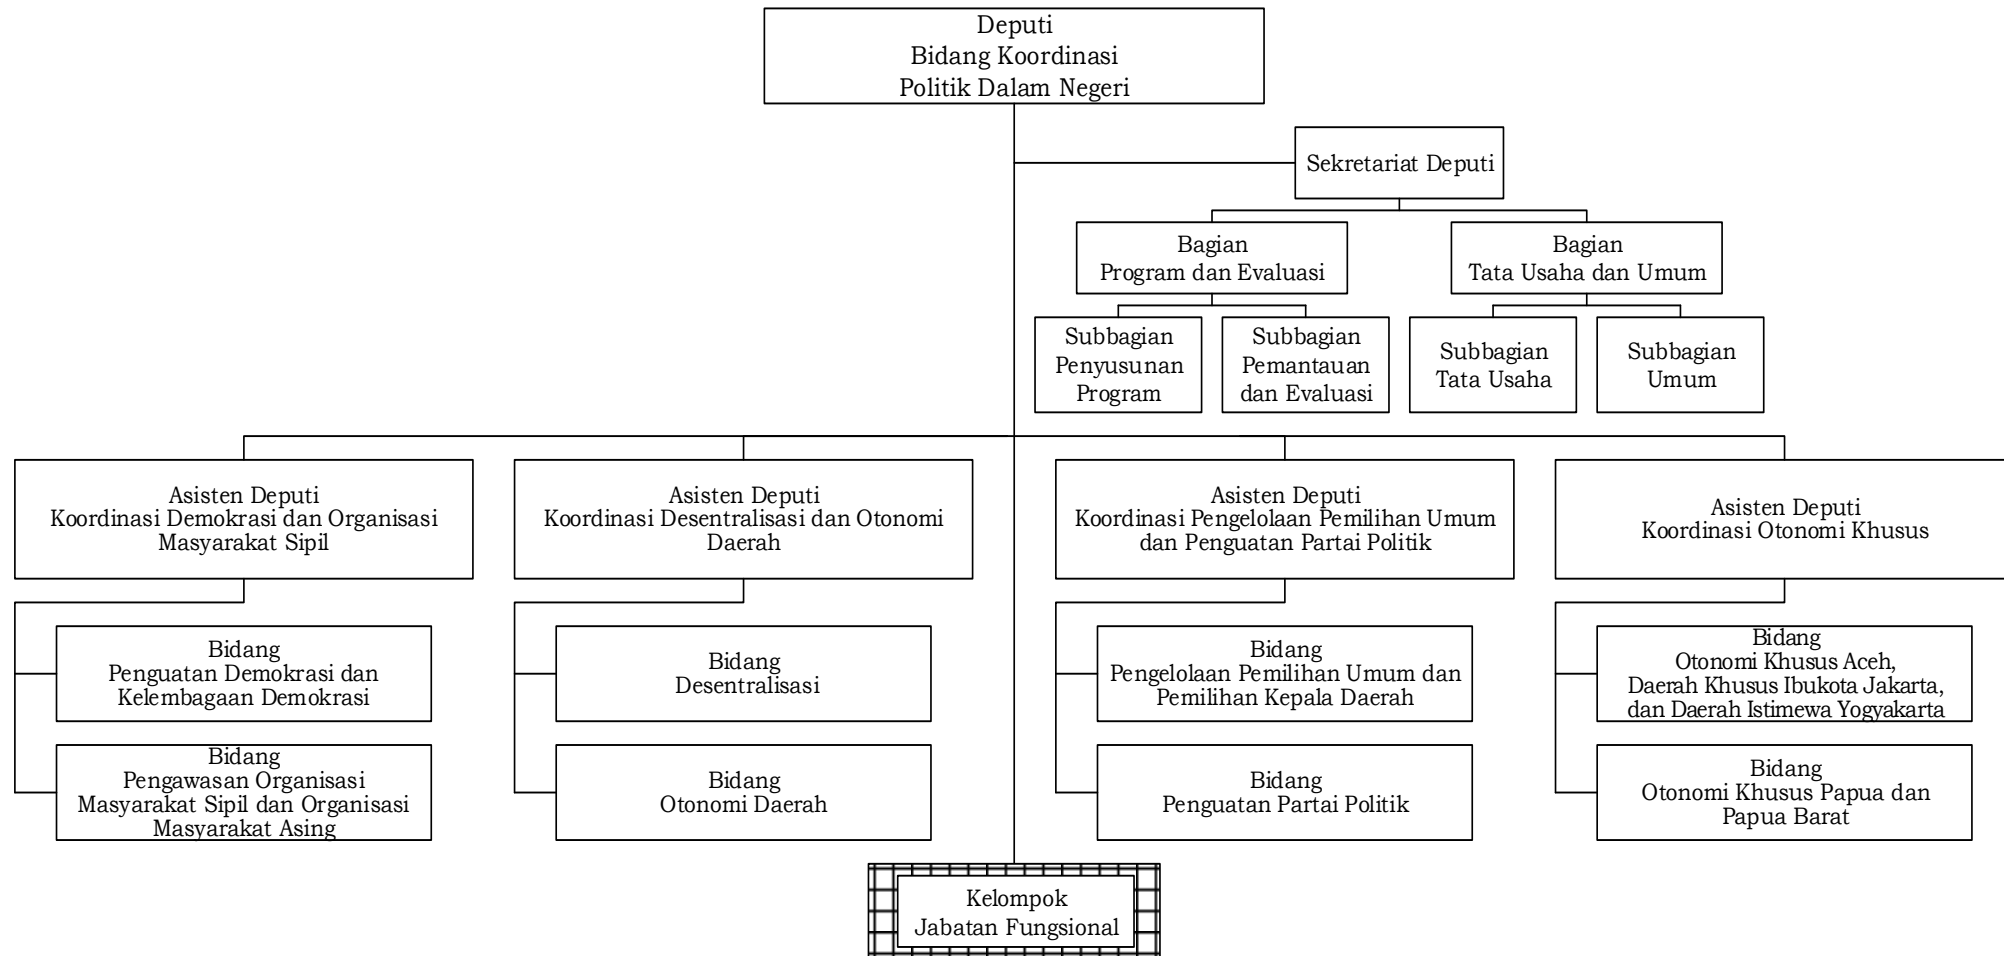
Deputi
Bidang Koordinasi
Politik Dalam Negeri

Sekretariat Deputi

Bagian
Program dan Evaluasi

Bagian
Tata Usaha dan Umum

Subbagian
Penyusunan
Program

Subbagian
Pemantauan
dan Evaluasi

Subbagian
Tata Usaha

Subbagian
Umum

Asisten Deputi
Koordinasi Demokrasi dan Organisasi
Masyarakat Sipil

Bidang
Penguatan Demokrasi dan
Kelembagaan Demokrasi

Bidang
Pengawasan Organisasi
Masyarakat Sipil dan Organisasi
Masyarakat Asing

Asisten Deputi
Koordinasi Desentralisasi dan Otonomi
Daerah

Bidang
Desentralisasi

Bidang
Otonomi Daerah

Asisten Deputi
Koordinasi Pengelolaan Pemilihan Umum
dan Penguatan Partai Politik

Bidang
Pengelolaan Pemilihan Umum dan
Pemilihan Kepala Daerah

Bidang
Penguatan Partai Politik

Asisten Deputi
Koordinasi Otonomi Khusus

Bidang
Otonomi Khusus Aceh,
Daerah Khusus Ibukota Jakarta,
dan Daerah Istimewa Yogyakarta

Bidang
Otonomi Khusus Papua dan
Papua Barat

Kelompok
Jabatan Fungsional